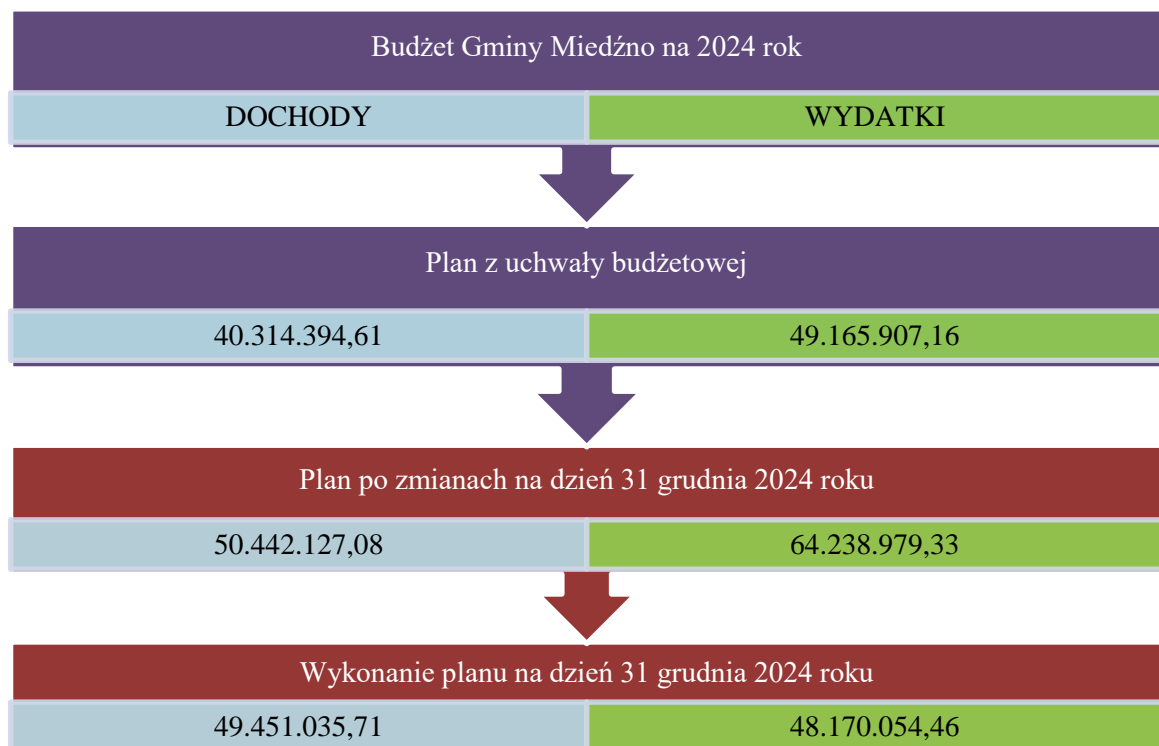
Budżet Gminy Miedźno na 2024 rok

| DOCHODY | WYDATKI |
|---|---|

Plan z uchwały budżetowej

| 40.314.394,61 | 49.165.907,16 |
|---|---|

Plan po zmianach na dzień 31 grudnia 2024 roku

| 50.442.127,08 | 64.238.979,33 |
|---|---|

Wykonanie planu na dzień 31 grudnia 2024 roku

| 49.451.035,71 | 48.170.054,46 |
|---|---|